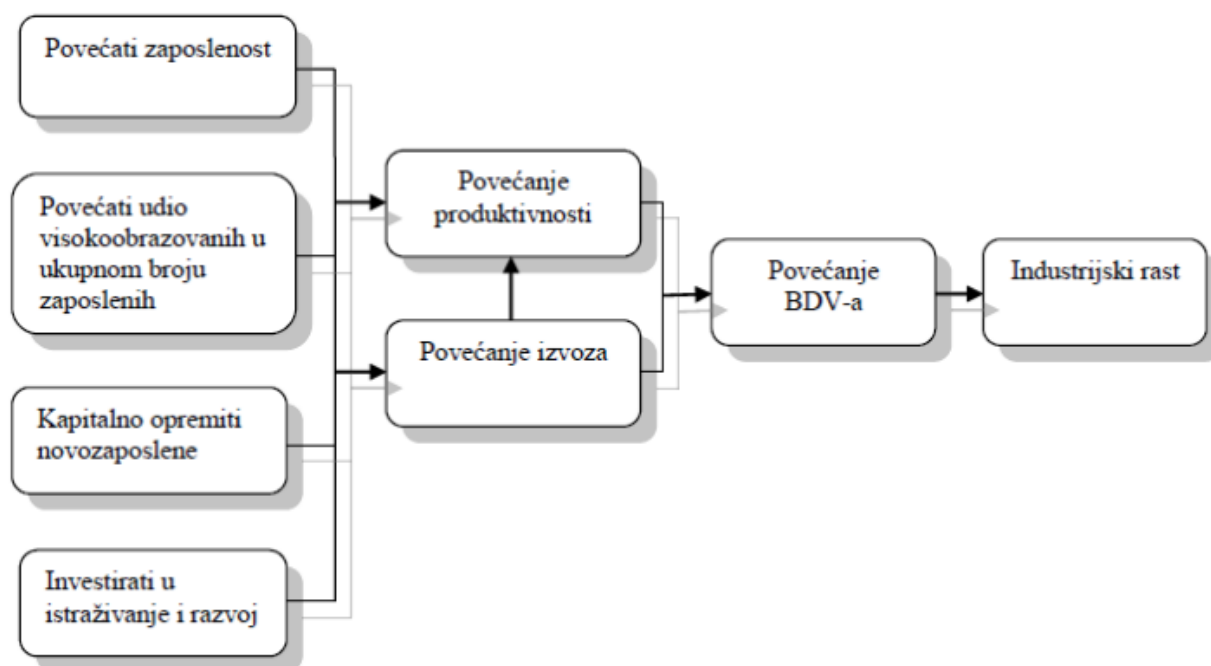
Povećati zaposlenost

Povećati udio visokoobrazovanih u ukupnom broju zaposlenih

Kapitalno opremiti novozaposlene

Investirati u istraživanje i razvoj

Povećanje produktivnosti

Povećanje izvoza

Povećanje BDV-a

Industrijski rast